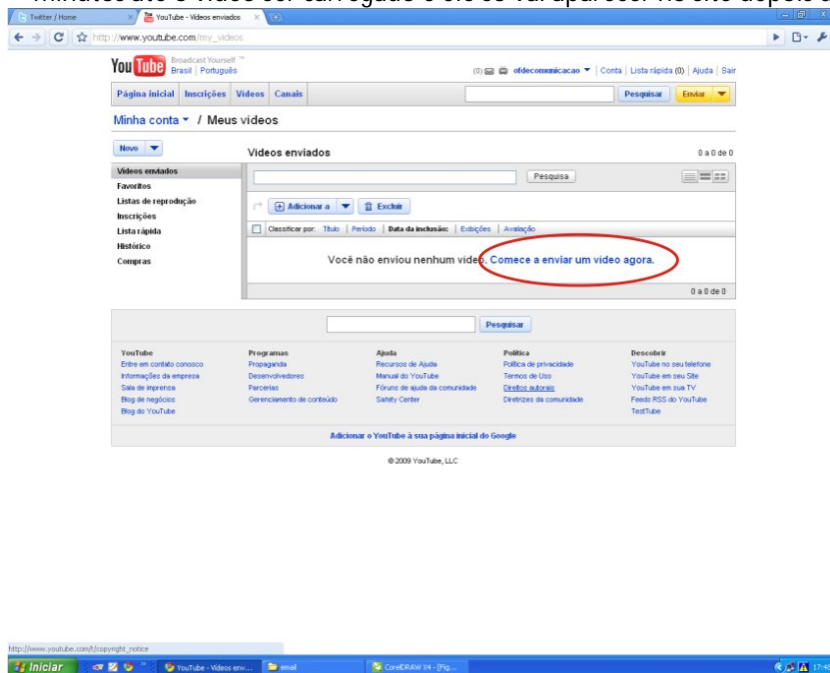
minutos até o vídeo ser carregado e ele só vai aparecer no site depois d

Twitter / Home
YouTube - Vídeos enviados

http://www.youtube.com/my_videos

YouTube Broadcast Yourself ™
Brasil | Português

(0) ofdecommunicacao ▼ | Conta | Lista rápida (0) | Ajuda | Sair

Página inicial | Inscrições | Vídeos | Canais

Pesquisar | Enviar ▼

Minha conta ▼ / Meus vídeos

Novo ▼

Vídeos enviados
Favoritos
Listas de reprodução
Inscrições
Lista rápida
Histórico
Compras

Vídeos enviados

0 a 0 de 0

Pesquisa

Adicionar a ▼ | Excluir

Classificar por: Título | Período | Data da inclusão: | Exibições | Avaliação

Você não enviou nenhum vídeo. Comece a enviar um vídeo agora.

0 a 0 de 0

Pesquisar

YouTube
Entre em contato conosco
Informações da empresa
Sala de imprensa
Blog de negócios
Blog do YouTube

Programas
Propaganda
Desenvolvedores
Parcerias
Gerenciamento de conteúdo

Ajuda
Recursos de Ajuda
Manual do YouTube
Fórum de ajuda da comunidade
Safety Center

Política
Política de privacidade
Termos de Uso
Direitos autorais
Diretrizes da comunidade

Descobrir
YouTube no seu telefone
YouTube em seu Site
YouTube em sua TV
Feeds RSS do YouTube
TestTube

Adicionar o YouTube à sua página inicial do Google

© 2009 YouTube, LLC

http://www.youtube.com/t/copyright_notice

Iniciar
YouTube - Vídeos env...
email
CorelDRAW X4 - [Fig...
17:48